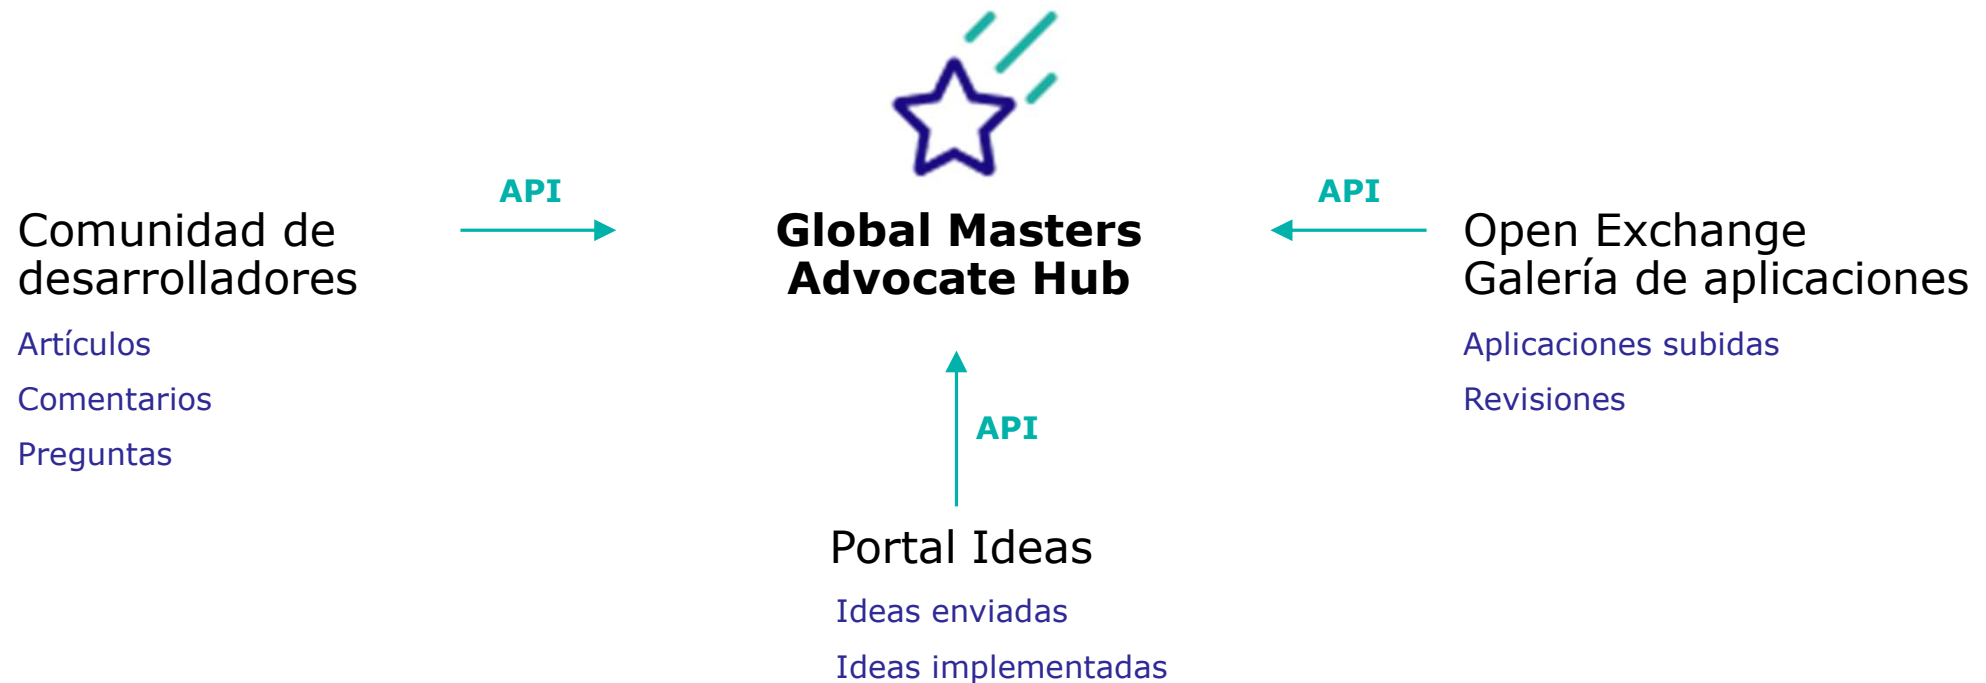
Comunidad de desarrolladores

Artículos

Comentarios

Preguntas

API

Global Masters Advocate Hub

API

Open Exchange
Galería de aplicaciones

Aplicaciones subidas

Revisiones

API

Portal Ideas

Ideas enviadas

Ideas implementadas